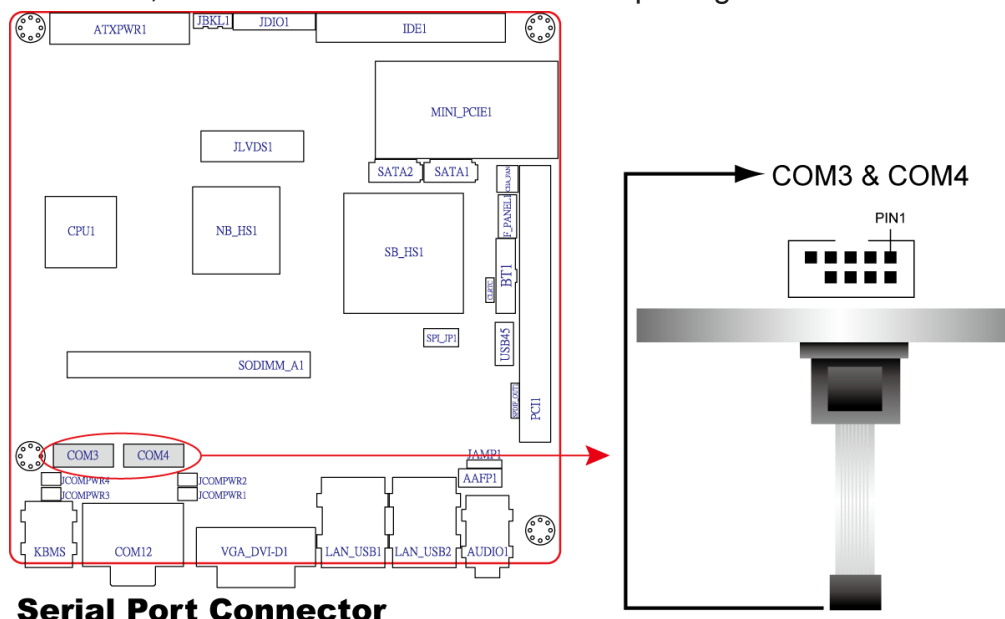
ATXPWR1
JBKL1
JDIO1
IDE1
MINI_PCIE1
JLVDS1
SATA2
SATA1
CPU1
NB_HS1
SB_HS1
F_PANEL
BT1
SPI_JP1
USB45
SODIMM_A1
PCI1
COM3
COM4
JAMP1
AAFP1
JCOMPWR4
JCOMPWR3
JCOMPWR2
JCOMPWR1
KBMS
COM12
VGA_DVI-D1
LAN_USB1
LAN_USB2
AUDIO1

COM3 & COM4
PIN1

Serial Port Connector